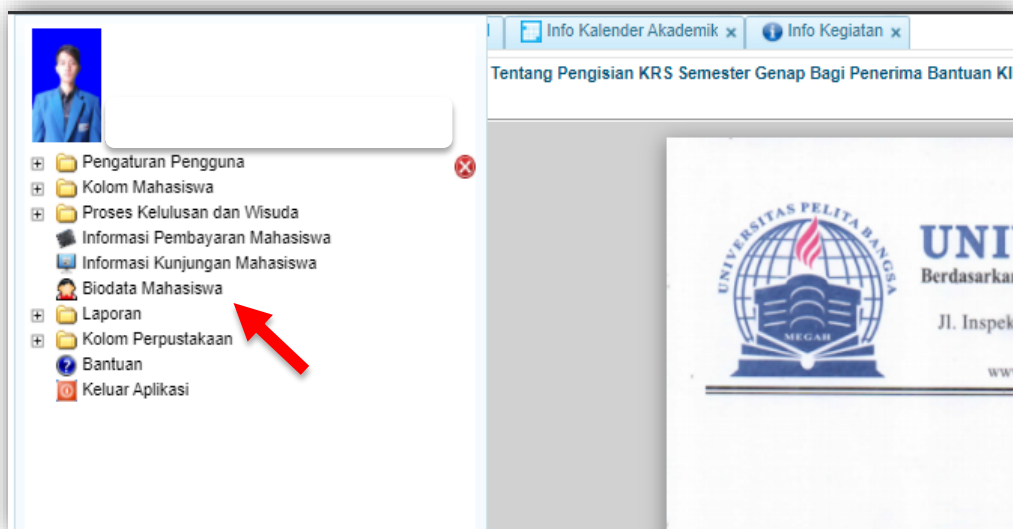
Info Kalender Akademik ×
Info Kegiatan ×

Tentang Pengisian KRS Semester Genap Bagi Penerima Bantuan K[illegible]

Pengaturan Pengguna
Kolom Mahasiswa
Proses Kelulusan dan Wisuda
Informasi Pembayaran Mahasiswa
Informasi Kunjungan Mahasiswa
Biodata Mahasiswa
Laporan
Kolom Perpustakaan
Bantuan
Keluar Aplikasi

UNIVERSITAS PELITA BANGSA
MEGAH

UNI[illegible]
Berdasarkan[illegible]
Jl. Inspek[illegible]
ww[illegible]